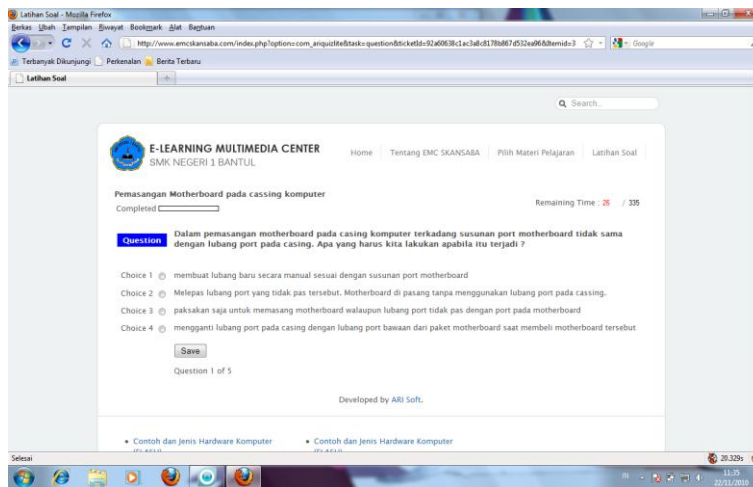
Latihan Soal - Mozilla Firefox

Berkas Ubah Tampilan Riwayat Bookmark Alat Bantuan

http://www.emcskansaba.com/index.php?option=com_ariquizlite&task=question&ticketId=92a60638c1ac3a8c8178b867d532ea96&Itemid=3

Google

Terbanyak Dikunjungi Perkenalan Berita Terbaru

Latihan Soal

Search...

E-LEARNING MULTIMEDIA CENTER
SMK NEGERI 1 BANTUL

Home Tentang EMC SKANSABA Pilih Materi Pelajaran Latihan Soal

Pemasangan Motherboard pada casing komputer

Completed

Remaining Time : 26 / 335

Question

Dalam pemasangan motherboard pada casing komputer terkadang susunan port motherboard tidak sama dengan lubang port pada casing. Apa yang harus kita lakukan apabila itu terjadi ?

Choice 1 membuat lubang baru secara manual sesuai dengan susunan port motherboard

Choice 2 Melepas lubang port yang tidak pas tersebut. Motherboard di pasang tanpa menggunakan lubang port pada cassing.

Choice 3 paksakan saja untuk memasang motherboard walaupun lubang port tidak pas dengan port pada motherboard

Choice 4 mengganti lubang port pada casing dengan lubang port bawaan dari paket motherboard saat membeli motherboard tersebut

Save

Question 1 of 5

Developed by ARI Soft.

• Contoh dan Jenis Hardware Komputer

• Contoh dan Jenis Hardware Komputer

Selesai

29.329s

11:35
22/11/2010